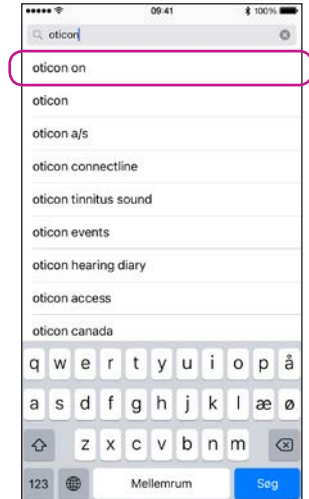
09:41
100%
oticon
oticon on
oticon
oticon a/s
oticon connectline
oticon tinnitus sound
oticon events
oticon hearing diary
oticon access
oticon canada
q w e r t y u i o p å
a s d f g h j k l æ ø
z x c v b n m
123
Mellemrum
Søg